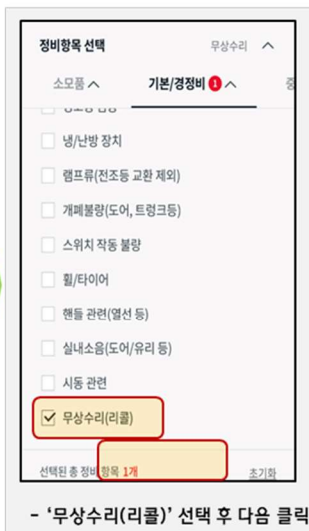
정비항목 선택
무상수리

소모품
기본/경정비 1
중

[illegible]
냉/난방 장치
램프류(전조등 교환 제외)
개폐불량(도어, 트렁크등)
스위치 작동 불량
휠/타이어
핸들 관련(열선 등)
실내소음(도어/유리 등)
시동 관련
무상수리(리콜)

선택된 총 정비항목 1개
초기화

- '무상수리(리콜)' 선택 후 다음 클릭